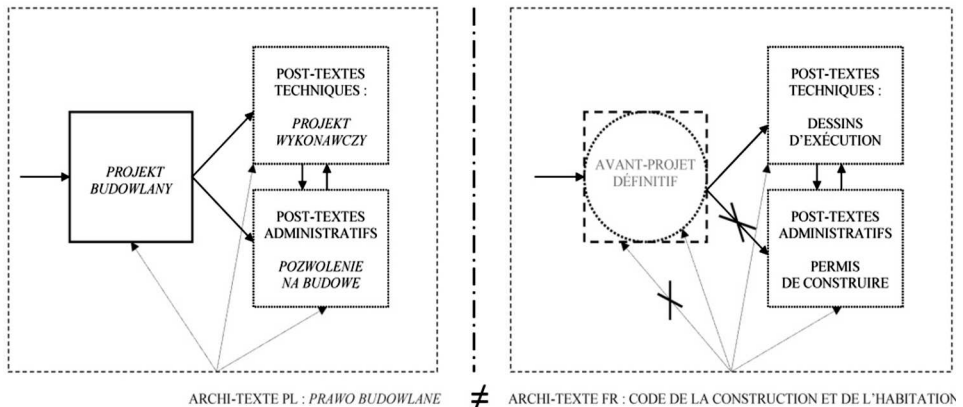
PROJEKT BUDOWLANY

POST-TEXTES TECHNIQUES :

PROJEKT WYKONAWCZY

POST-TEXTES ADMINISTRATIFS

POZWOLENIE NA BUDOWE

AVANT-PROJET DÉFINITIF

POST-TEXTES TECHNIQUES :

DESSINS D'EXÉCUTION

POST-TEXTES ADMINISTRATIFS

PERMIS DE CONSTRUIRE

ARCHI-TEXTE PL : PRAWO BUDOWLANE $\neq$ ARCHI-TEXTE FR : CODE DE LA CONSTRUCTION ET DE L'HABITATION